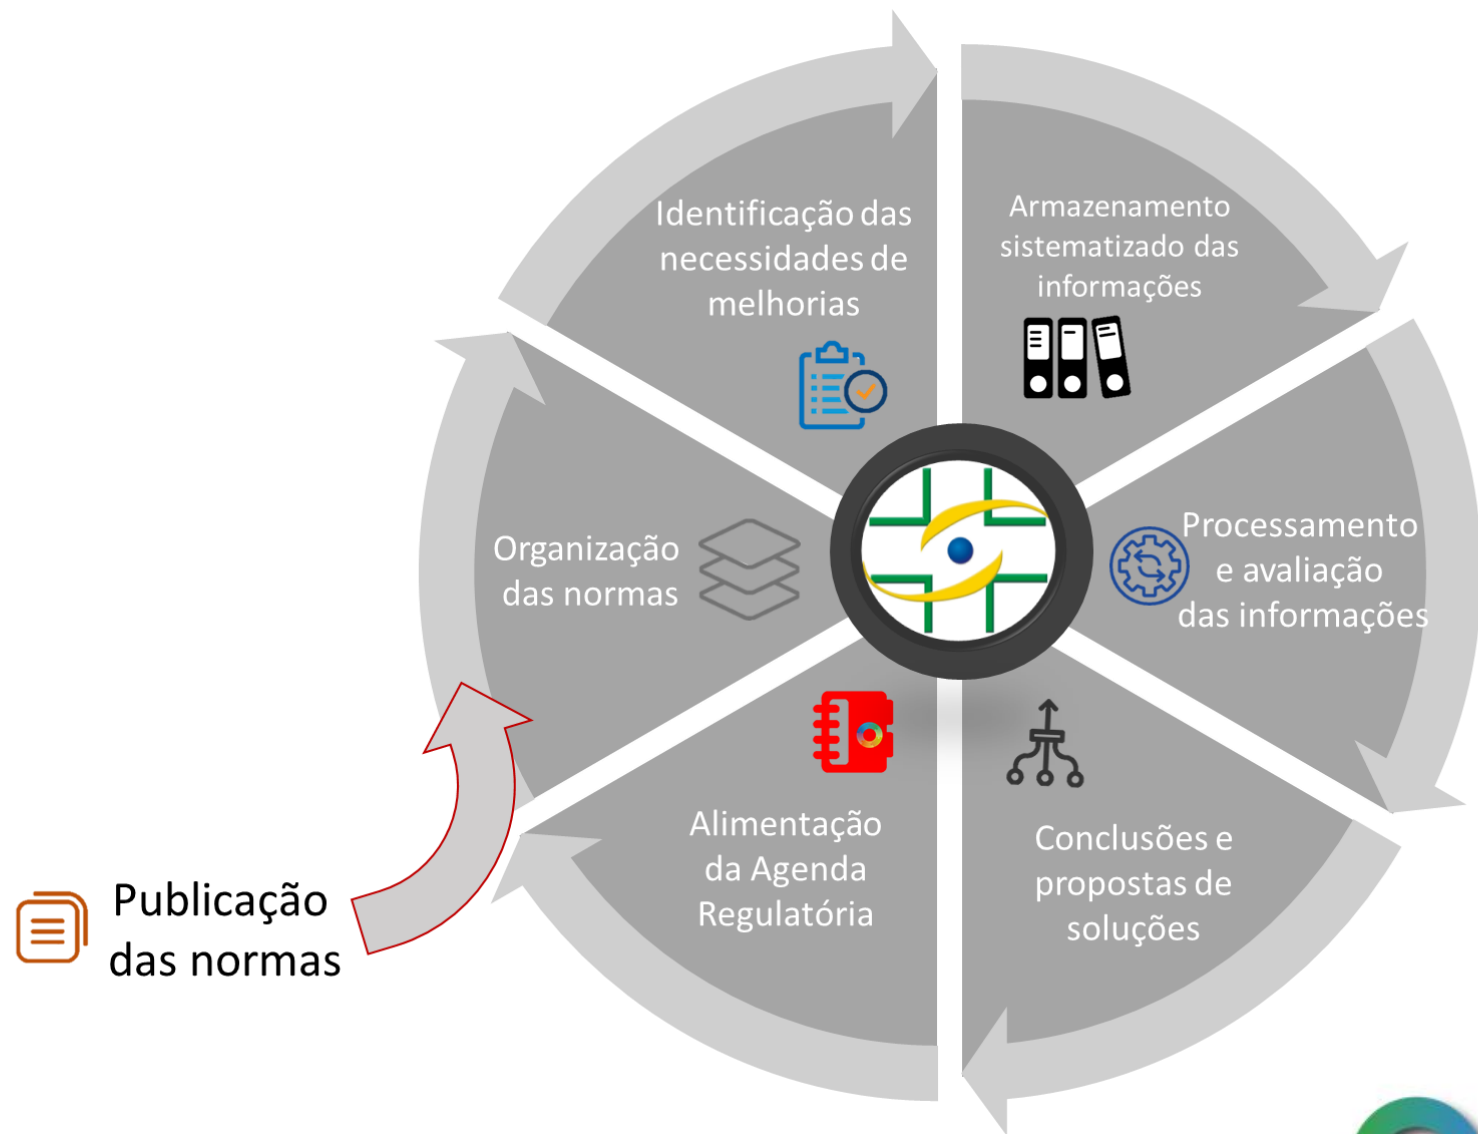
Identificação das necessidades de melhorias

Armazenamento sistematizado das informações

Processamento e avaliação das informações

Conclusões e propostas de soluções

Alimentação da Agenda Regulatória

Organização das normas

Publicação das normas